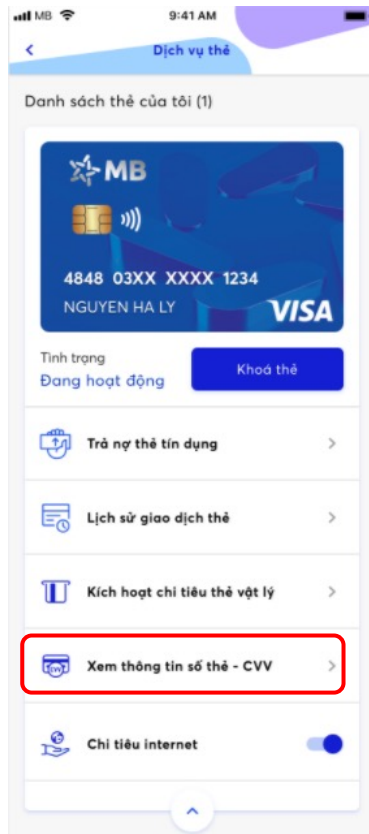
MB 9:41 AM

<

Dịch vụ thẻ

Danh sách thẻ của tôi (1)

MB

4848 03XX XXXX 1234

NGUYEN HA LY

VISA

Tình trạng

Đang hoạt động

Khoá thẻ

Trả nợ thẻ tín dụng >

Lịch sử giao dịch thẻ >

Kích hoạt chi tiêu thẻ vật lý >

CVV

Xem thông tin số thẻ - CVV >

Chi tiêu internet